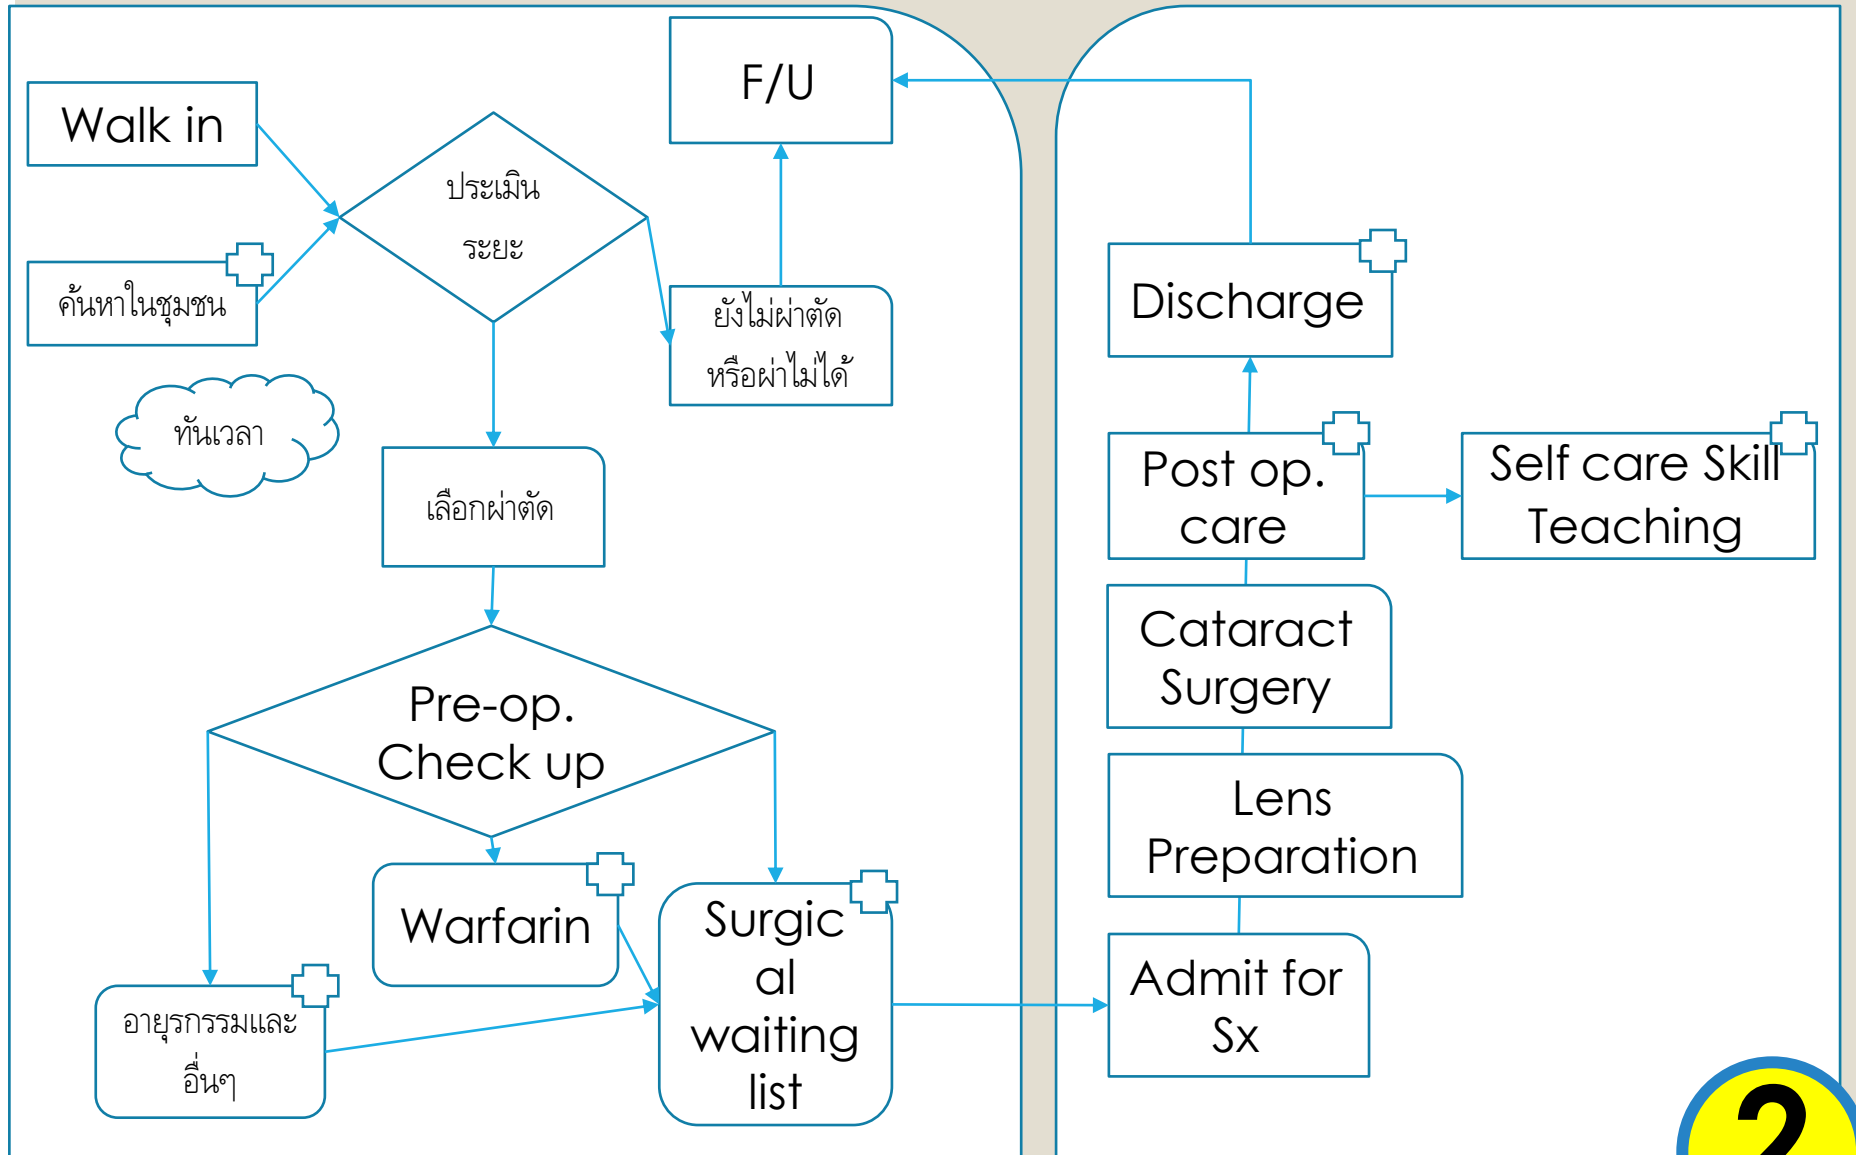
F/U

Walk in

ประเมิน ระยะ

ค้นหาในชุมชน

ยังไม่ผ่าตัด หรือผ่าไม่ได้

ทันเวลา

เลือกผ่าตัด

Pre-op. Check up

Warfarin

Surgical waiting list

อายุรกรรมและอื่นๆ

Discharge

Post op. care

Self care Skill Teaching

Cataract Surgery

Lens Preparation

Admit for Sx

2